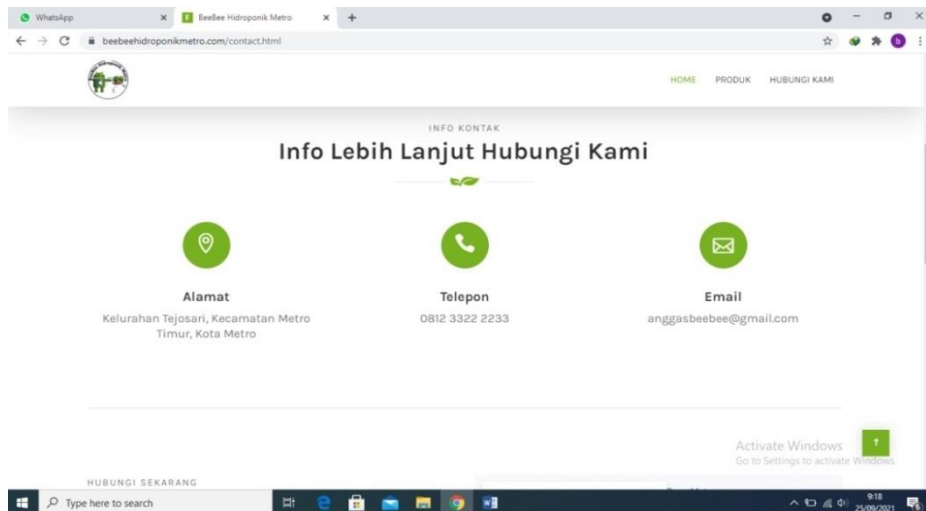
WhatsApp
BeeBee Hidroponik Metro
beebeehidroponikmetro.com/contact.html

HOME PRODUK HUBUNGI KAMI

INFO KONTAK
Info Lebih Lanjut Hubungi Kami

Alamat
Kelurahan Tejosari, Kecamatan Metro Timur, Kota Metro

Telepon
0812 3322 2233

Email
anggasbeebee@gmail.com

Activate Windows
Go to Settings to activate Windows.

HUBUNGI SEKARANG

Type here to search
9:18
25/09/2021